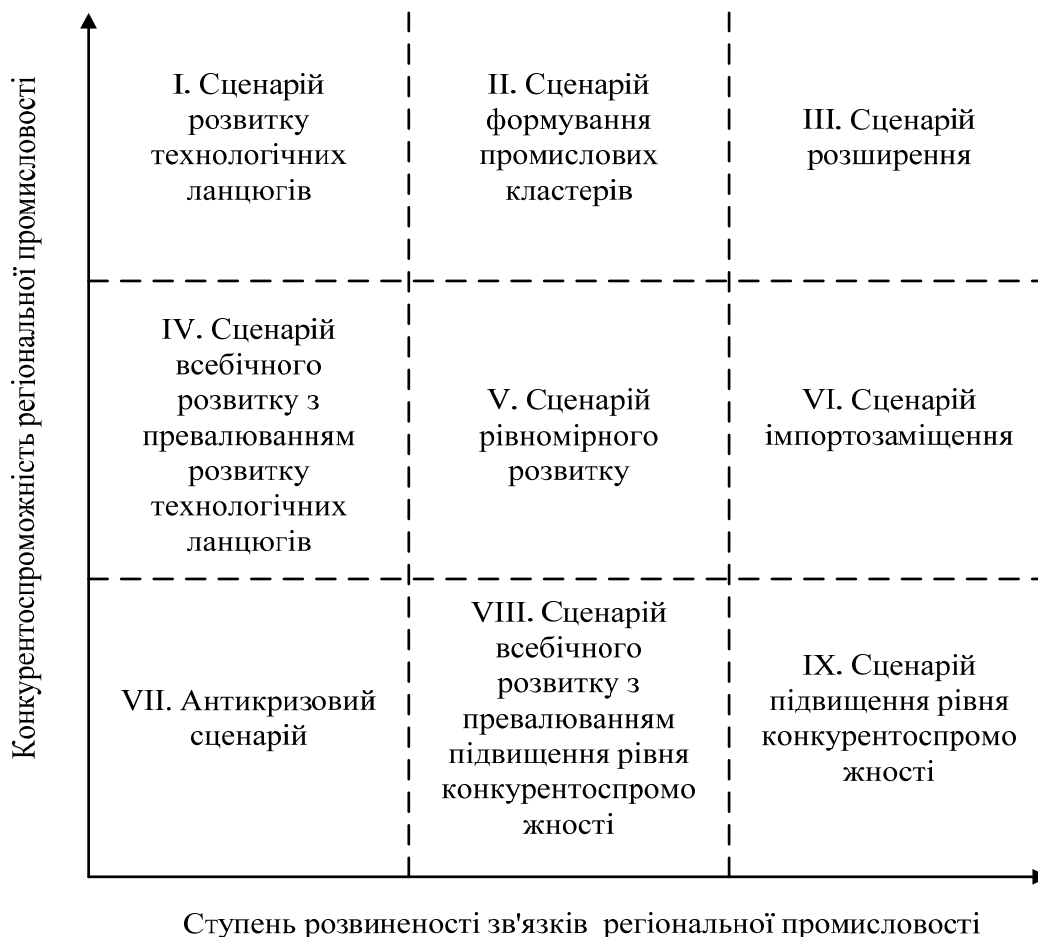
Конкурентоспроможність регіональної промисловості

| I. Сценарій розвитку технологічних ланцюгів | II. Сценарій формування промислових кластерів | III. Сценарій розширення |
|---|---|---|
| IV. Сценарій всебічного розвитку з превалюванням розвитку технологічних ланцюгів | V. Сценарій рівномірного розвитку | VI. Сценарій імпортозаміщення |
| VII. Антикризовий сценарій | VIII. Сценарій всебічного розвитку з превалюванням підвищення рівня конкурентоспромо жності | IX. Сценарій підвищення рівня конкурентоспромо жності |

Ступень розвиненості зв'язків регіональної промисловості